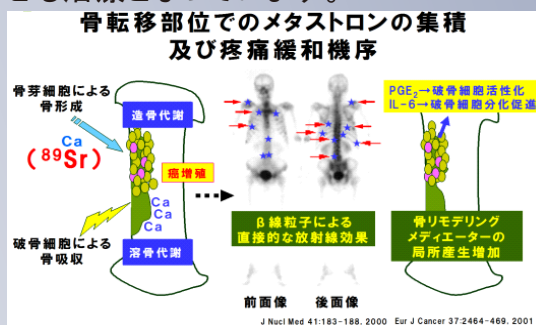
骨転移部位でのメタストロンの集積
及び疼痛緩和機序

骨芽細胞による骨形成

Ca
( $^{89}$Sr )

造骨代謝

癌増殖

Ca
Ca
Ca

破骨細胞による骨吸収

溶骨代謝

β線粒子による直接的な放射線効果

前面像　後面像

PGE$_2$→破骨細胞活性化
IL-6→破骨細胞分化促進

骨リモデリングメディエーターの局所産生増加

J Nucl Med 41:183-188, 2000　Eur J Cancer 37:2464-469, 2001